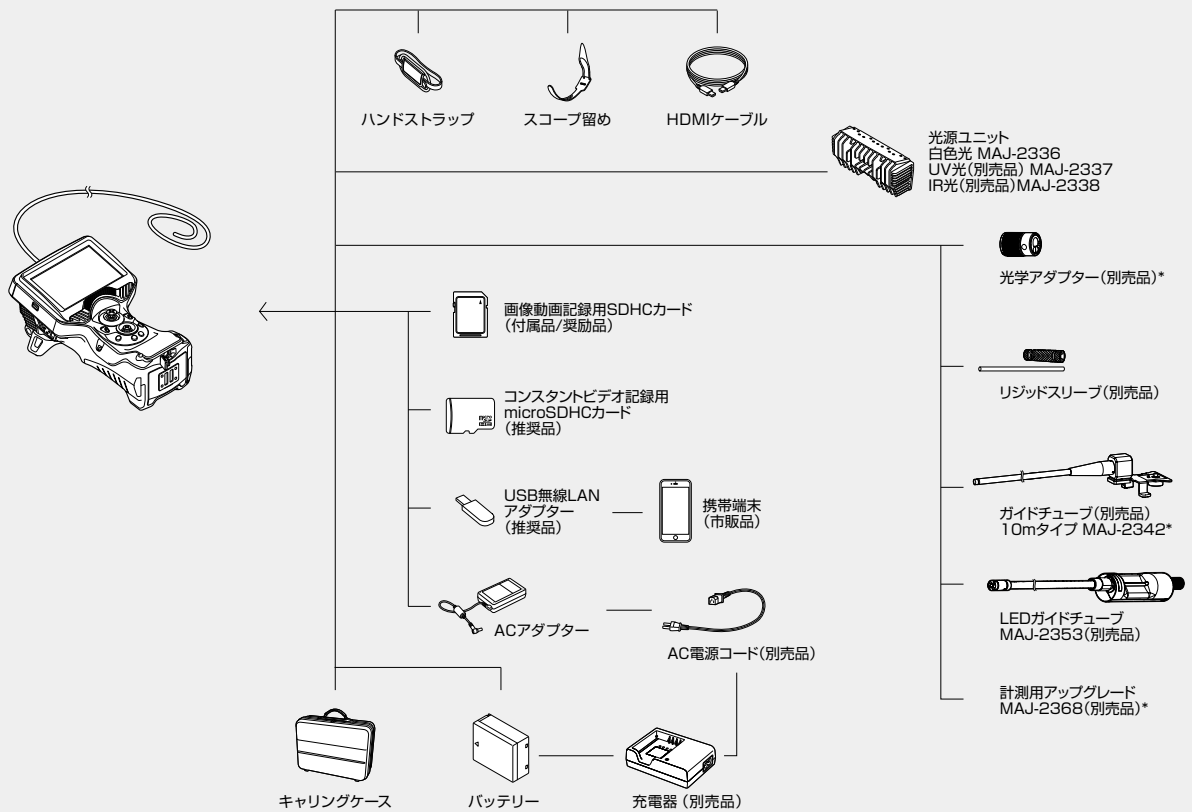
ハンドストラップ

スコープ留め

HDMIケーブル

光源ユニット
白色光 MAJ-2336
UV光(別売品) MAJ-2337
IR光(別売品)MAJ-2338

光学アダプター(別売品)*

画像動画記録用SDHCカード
(付属品/奨励品)

リジッドスリーブ(別売品)

コンスタントビデオ記録用
microSDHCカード
(推奨品)

USB無線LAN
アダプター
(推奨品)

携帯端末
(市販品)

ガイドチューブ(別売品)
10mタイプ MAJ-2342*

ACアダプター

LEDガイドチューブ
MAJ-2353(別売品)

AC電源コード(別売品)

計測用アップグレード
MAJ-2368(別売品)*

キャリングケース

バッテリー

充電器 (別売品)